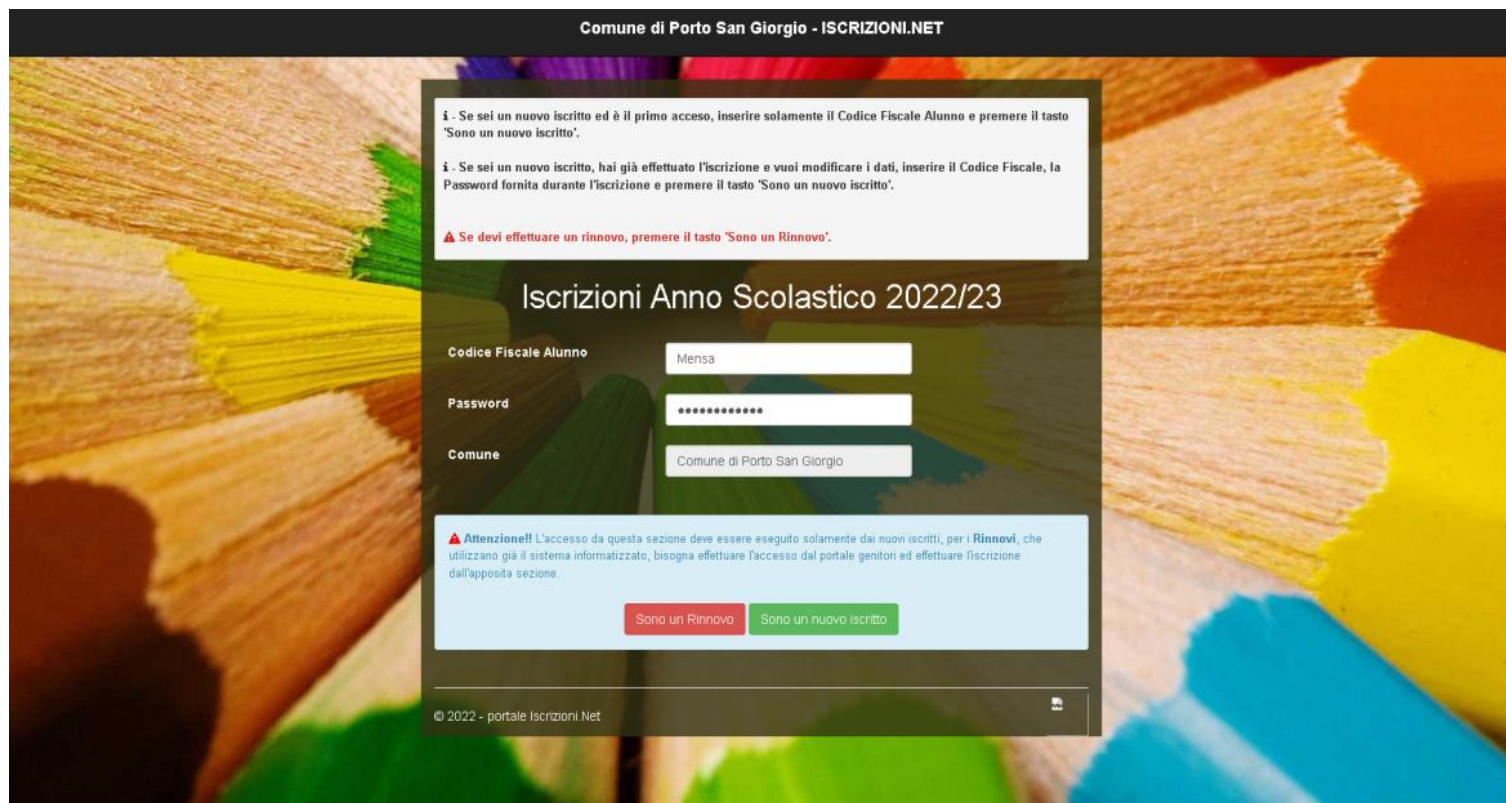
Comune di Porto San Giorgio - ISCRIZIONI.NET

ℹ - Se sei un nuovo iscritto ed è il primo acceso, inserire solamente il Codice Fiscale Alunno e premere il tasto 'Sono un nuovo iscritto'.

ℹ - Se sei un nuovo iscritto, hai già effettuato l'iscrizione e vuoi modificare i dati, inserire il Codice Fiscale, la Password fornita durante l'iscrizione e premere il tasto 'Sono un nuovo iscritto'.

⚠ Se devi effettuare un rinnovo, premere il tasto 'Sono un Rinnovo'.

Iscrizioni Anno Scolastico 2022/23

Codice Fiscale Alunno
Mensa

Password
•••••••••••••

Comune
Comune di Porto San Giorgio

⚠ Attenzione!! L'accesso da questa sezione deve essere eseguito solamente dai nuovi iscritti, per i Rinnovi, che utilizzano già il sistema informatizzato, bisogna effettuare l'accesso dal portale genitori ed effettuare l'iscrizione dall'apposita sezione.

Sono un Rinnovo
Sono un nuovo iscritto

© 2022 - portale Iscrizioni.Net